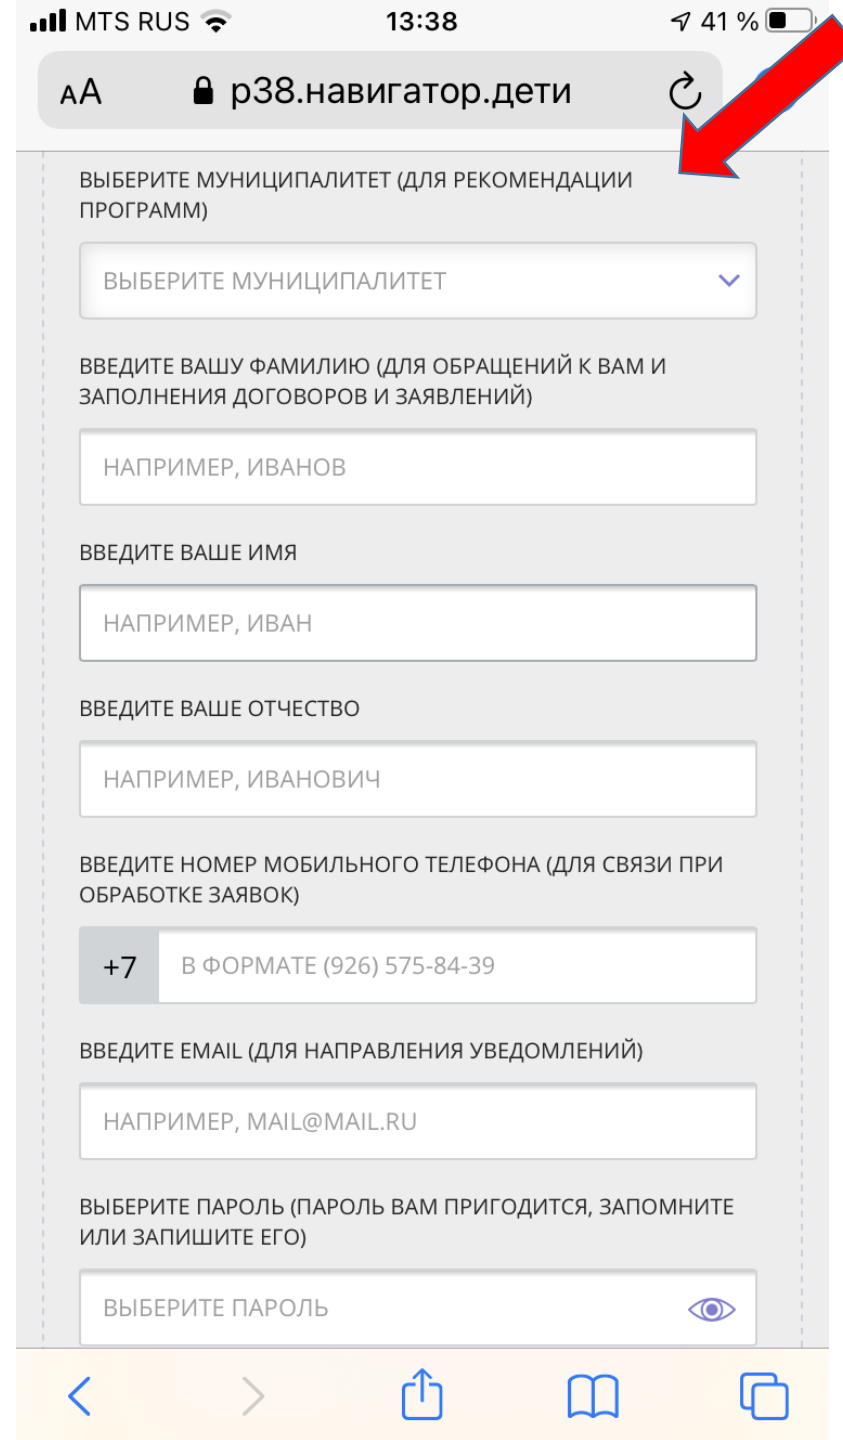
MTS RUS 13:38 41 %

AA р38.навигатор.дети

ВЫБЕРИТЕ МУНИЦИПАЛИТЕТ (ДЛЯ РЕКОМЕНДАЦИИ ПРОГРАММ)

ВЫБЕРИТЕ МУНИЦИПАЛИТЕТ

ВВЕДИТЕ ВАШУ ФАМИЛИЮ (ДЛЯ ОБРАЩЕНИЙ К ВАМ И ЗАПОЛНЕНИЯ ДОГОВОРОВ И ЗАЯВЛЕНИЙ)

НАПРИМЕР, ИВАНОВ

ВВЕДИТЕ ВАШЕ ИМЯ

НАПРИМЕР, ИВАН

ВВЕДИТЕ ВАШЕ ОТЧЕСТВО

НАПРИМЕР, ИВАНОВИЧ

ВВЕДИТЕ НОМЕР МОБИЛЬНОГО ТЕЛЕФОНА (ДЛЯ СВЯЗИ ПРИ ОБРАБОТКЕ ЗАЯВОК)

+7 В ФОРМАТЕ (926) 575-84-39

ВВЕДИТЕ EMAIL (ДЛЯ НАПРАВЛЕНИЯ УВЕДОМЛЕНИЙ)

НАПРИМЕР, MAIL@MAIL.RU

ВЫБЕРИТЕ ПАРОЛЬ (ПАРОЛЬ ВАМ ПРИГОДИТСЯ, ЗАПОМНИТЕ ИЛИ ЗАПИШИТЕ ЕГО)

ВЫБЕРИТЕ ПАРОЛЬ